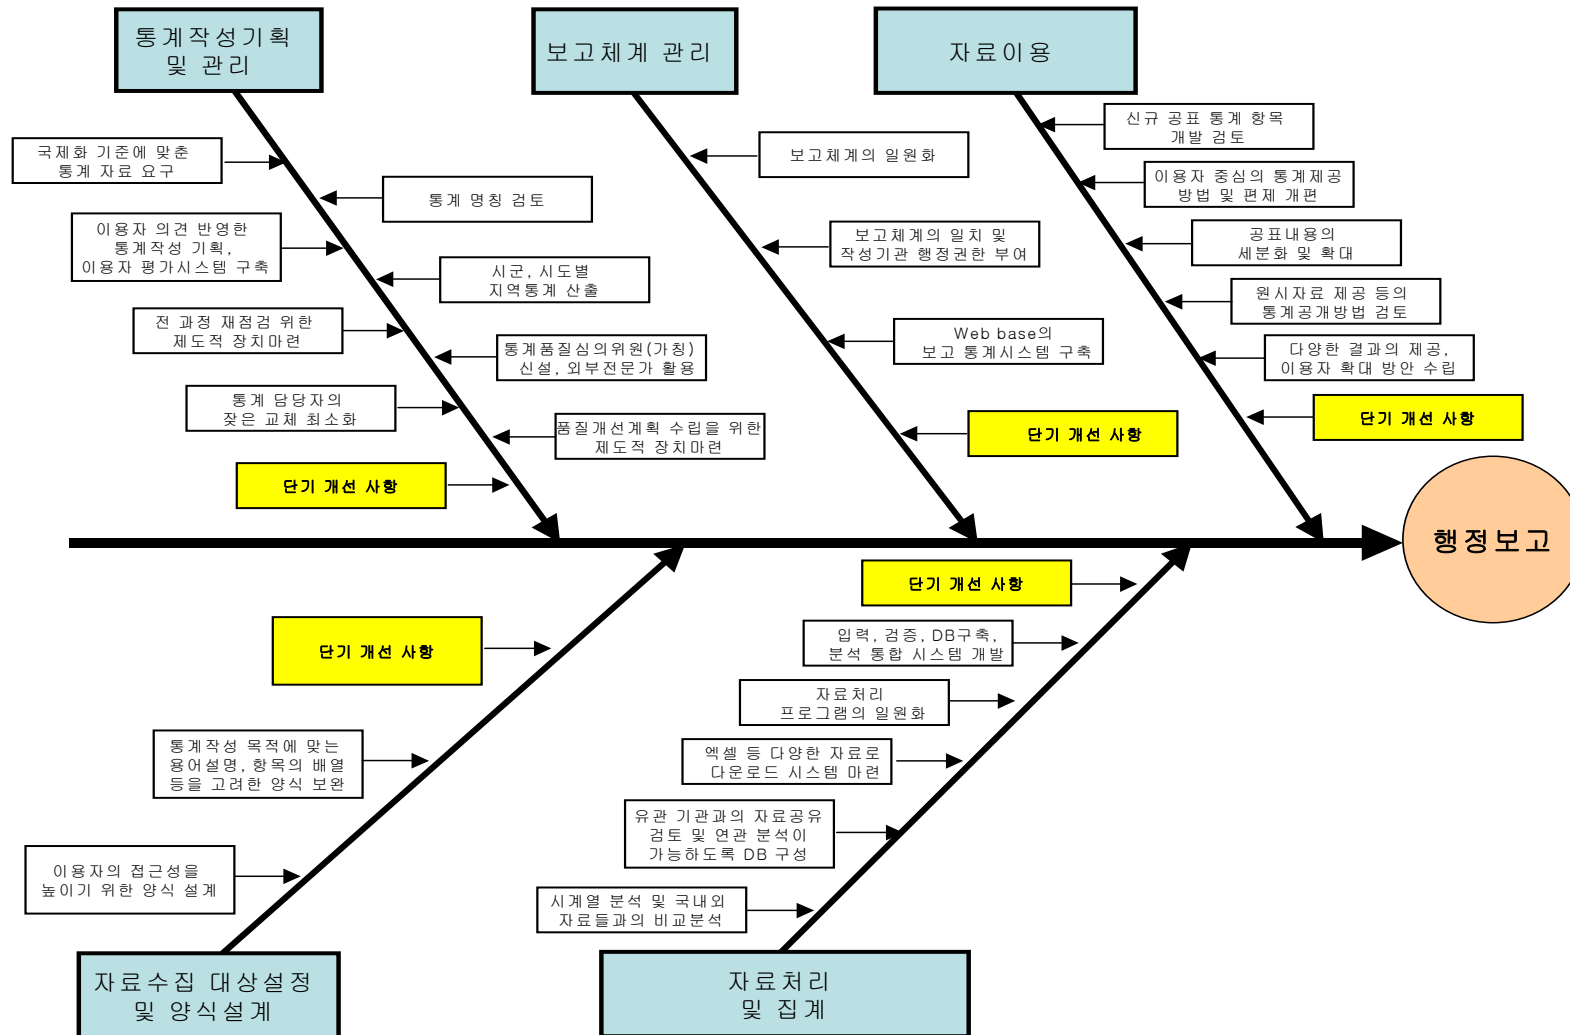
통계작성기획 및 관리

국제화 기준에 맞춘 통계 자료 요구

통계 명칭 검토

이용자 의견 반영한 통계작성 기획, 이용자 평가시스템 구축

시군, 시도별 지역통계 산출

전 과정 재점검 위한 제도적 장치마련

통계품질심의위원(가칭) 신설, 외부전문가 활용

통계 담당자의 잦은 교체 최소화

품질개선계획 수립을 위한 제도적 장치마련

단기 개선 사항

보고체계 관리

보고체계의 일원화

보고체계의 일치 및 작성기관 행정권한 부여

Web base의 보고 통계시스템 구축

단기 개선 사항

자료이용

신규 공표 통계 항목 개발 검토

이용자 중심의 통계제공 방법 및 편제 개편

공표내용의 세분화 및 확대

원시자료 제공 등의 통계공개방법 검토

다양한 결과의 제공, 이용자 확대 방안 수립

단기 개선 사항

행정보고

단기 개선 사항

통계작성 목적에 맞는 용어설명, 항목의 배열 등을 고려한 양식 보완

이용자의 접근성을 높이기 위한 양식 설계

자료수집 대상설정 및 양식설계

단기 개선 사항

입력, 검증, DB구축, 분석 통합 시스템 개발

자료처리 프로그램의 일원화

엑셀 등 다양한 자료로 다운로드 시스템 마련

유관 기관과의 자료공유 검토 및 연관 분석이 가능하도록 DB 구성

시계열 분석 및 국내외 자료들과의 비교분석

자료처리 및 집계